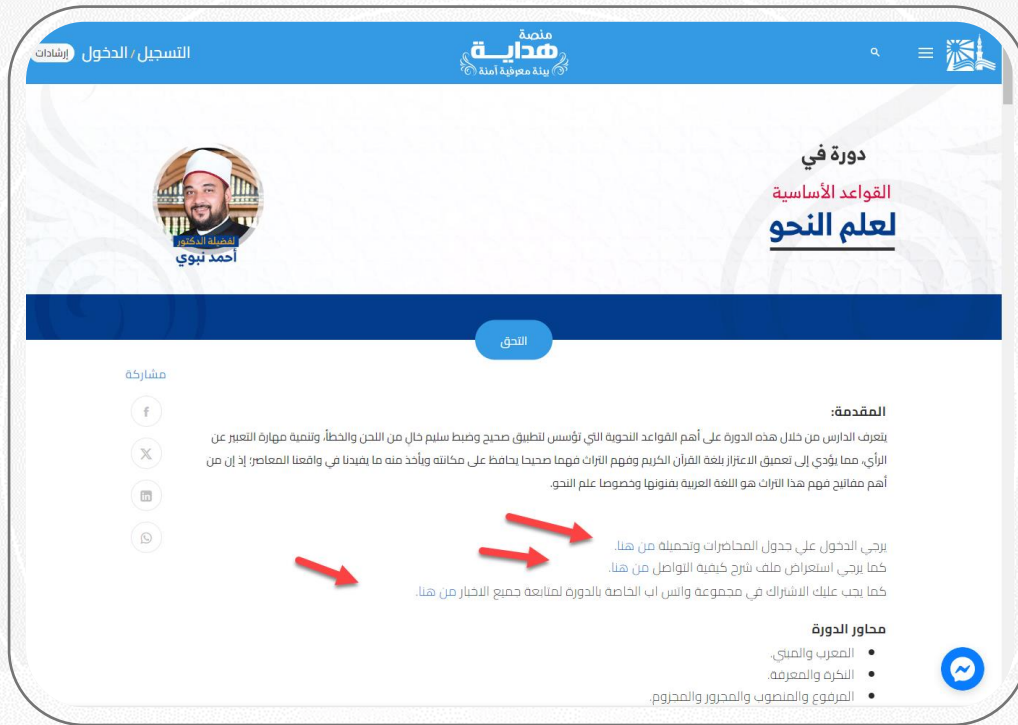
إرشادات التسجيل / الدخول

منصة هداية بيئة معرفية آمنة

دورة في

القواعد الأساسية

لعلم النحو

لفضيلة الدكتور
أحمد نبوي

التحق

مشاركة

المقدمة:

يتعرف الدارس من خلال هذه الدورة على أهم القواعد النحوية التي تؤسس لتطبيق صحيح وضبط سليم خال من اللحن والخطأ، وتنمية مهارة التعبير عن الرأي، مما يؤدي إلى تعميق الاعتزاز بلغة القرآن الكريم وفهم التراث فهما صحيحا يحافظ على مكانته ويأخذ منه ما يفيدنا في واقعنا المعاصر؛ إذ إن من أهم مفاتيح فهم هذا التراث هو اللغة العربية بفنونها وخصوصا علم النحو.

يرجي الدخول علي جدول المحاضرات وتحميلة من هنا.
كما يرجي استعراض ملف شرح كيفية التواصل من هنا.
كما يجب عليك الاشتراك في مجموعة واتس اب الخاصة بالدورة لمتابعة جميع الاخبار من هنا.

محاور الدورة

• المعرب والمبني.
• النكرة والمعرفة.
• المرفوع والمنصوب والمجرور والمجزوم.